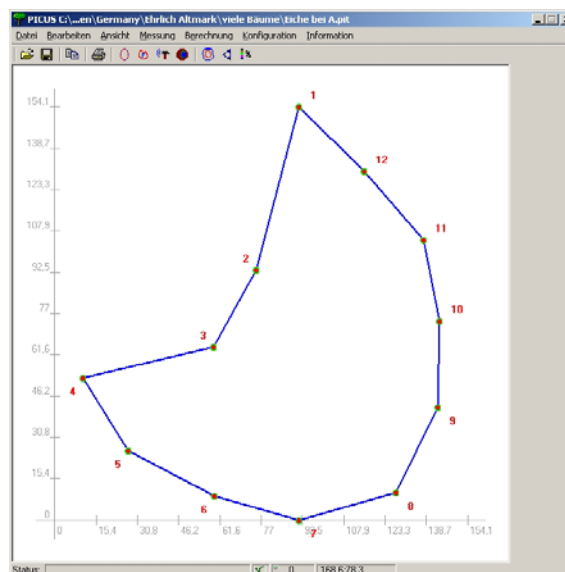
PICUS C:\...en\Germany\Ehrlich Altmark\viele Bäume\Eiche bei A.pit

Datei Bearbeiten Ansicht Messung Berechnung Konfiguration Information

154,1
138,7
123,3
107,9
92,5
77
61,6
46,2
30,8
15,4
0

0 15,4 30,8 46,2 61,6 77 92,5 107,9 123,3 138,7 154,1

1
2
3
4
5
6
7
8
9
10
11
12

Status: 0 168,6/78,3